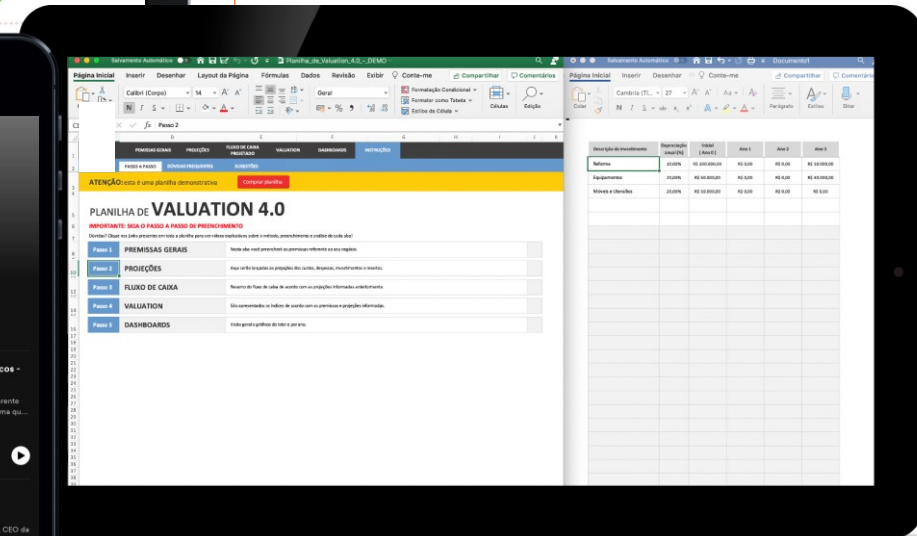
Salvamento Automático Planilha_de_Valuation_4.0_-_DEMO

Página Inicial Inserir Desenhar Layout da Página Fórmulas Dados Revisão Exibir Conte-me Compartilhar Comentários

Calibri (Corpo) 14 Geral Formatação Condicional Formatar como Tabela Estilos de Célula Células Edição

Passo 2

PREMISSAS GERAIS PROJEÇÕES FLUXO DE CAIXA PROJETADO VALUATION DASHBOARDS INSTRUÇÕES

PASSO A PASSO DÚVIDAS FREQUENTES SUGESTÕES

ATENÇÃO: esta é uma planilha demonstrativa Comprar planilha

PLANILHA DE VALUATION 4.0

IMPORTANTE: SIGA O PASSO A PASSO DE PREENCHIMENTO

| Passo 1 | PREMISSAS GERAIS | Nesta aba você preencherá as premissas referente ao seu negócio. |
|---|---|---|
| Passo 2 | PROJEÇÕES | Aqui serão lançadas as projeções dos custos, despesas, investimentos e receitas. |
| Passo 3 | FLUXO DE CAIXA | Resumo do fluxo de caixa de acordo com as projeções informadas anteriormente. |
| Passo 4 | VALUATION | São apresentados os índices de acordo com as premissas e projeções informadas. |
| Passo 5 | DASHBOARDS | Visão geral e gráficos do total e por ano. |

Salvamento Automático Documento1

Página Inicial Inserir Desenhar Conte-me Compartilhar Comentários

Cambria (Tí... 27 Colar Parágrafo Estilos Ditar

| Descrição do Investimento | Depreciação anual (%) | Inicial (Ano 0) | Ano 1 | Ano 2 | Ano 3 |
|---|---|---|---|---|---|
| Reforma | 10,00% | R$ 100.000,00 | R$ 0,00 | R$ 0,00 | R$ 10.000,00 |
| Equipamentos | 20,00% | R$ 50.000,00 | R$ 0,00 | R$ 0,00 | R$ 40.000,00 |
| Móveis e Utensílios | 20,00% | R$ 10.000,00 | R$ 0,00 | R$ 0,00 | R$ 0,00 |

cos -
rente
ma qu...
CEO da